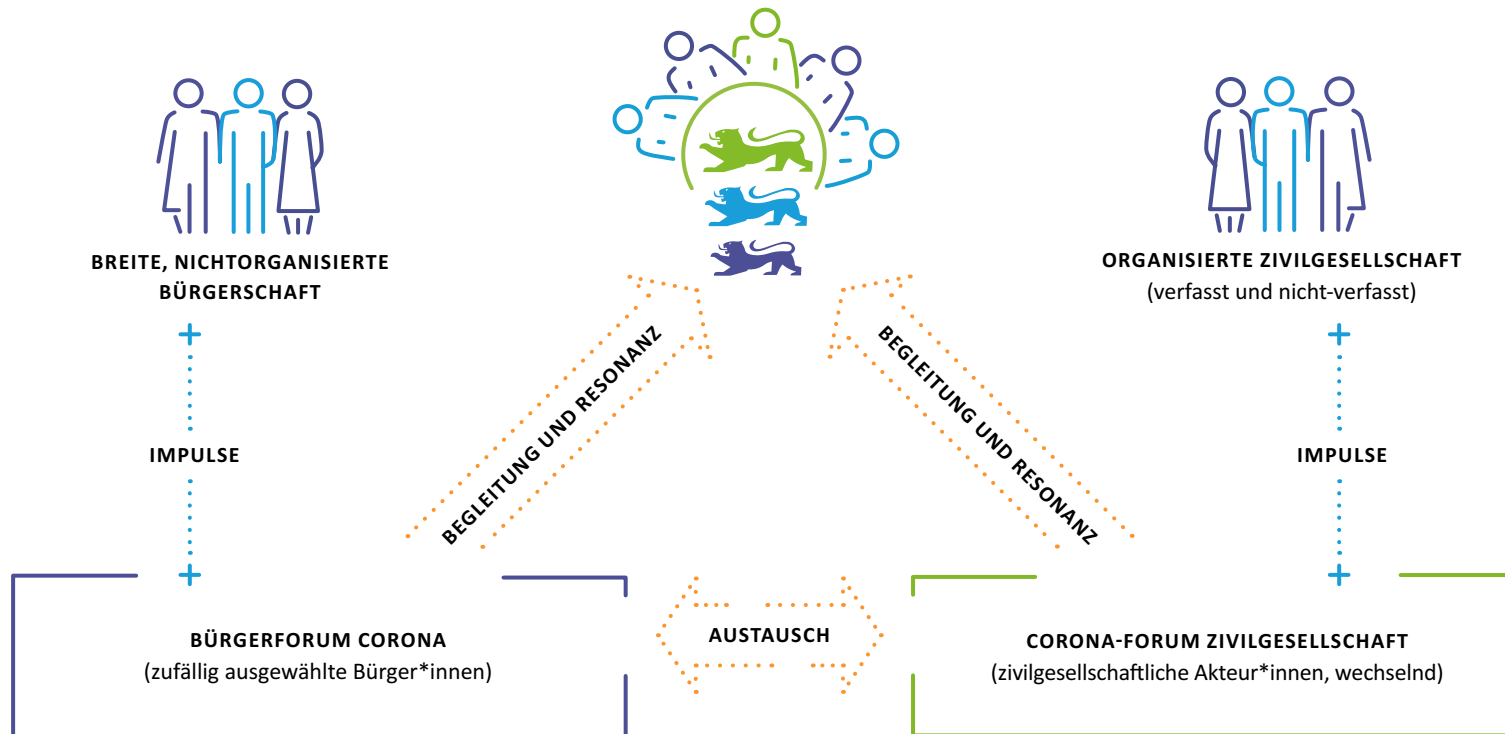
BREITE, NICHTORGANISIERTE BÜRGERSCHAFT

+

IMPULSE

+

BEGLEITUNG UND RESONANZ

BEGLEITUNG UND RESONANZ

ORGANISIERTE ZIVILGESELLSCHAFT
(verfasst und nicht-verfasst)

+

IMPULSE

+

BÜRGERFORUM CORONA
(zufällig ausgewählte Bürger*innen)

AUSTAUSCH

CORONA-FORUM ZIVILGESELLSCHAFT
(zivilgesellschaftliche Akteur*innen, wechselnd)